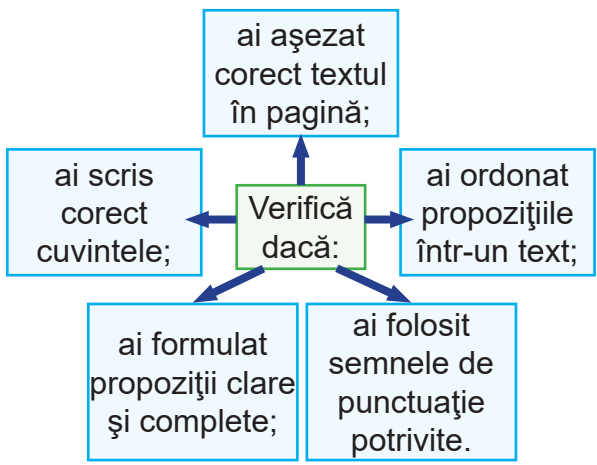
Verifică dacă:

ai aşezat corect textul în pagină;

ai scris corect cuvintele;

ai ordonat propoziţiile într-un text;

ai formulat propoziţii clare şi complete;

ai folosit semnele de punctuaţie potrivite.